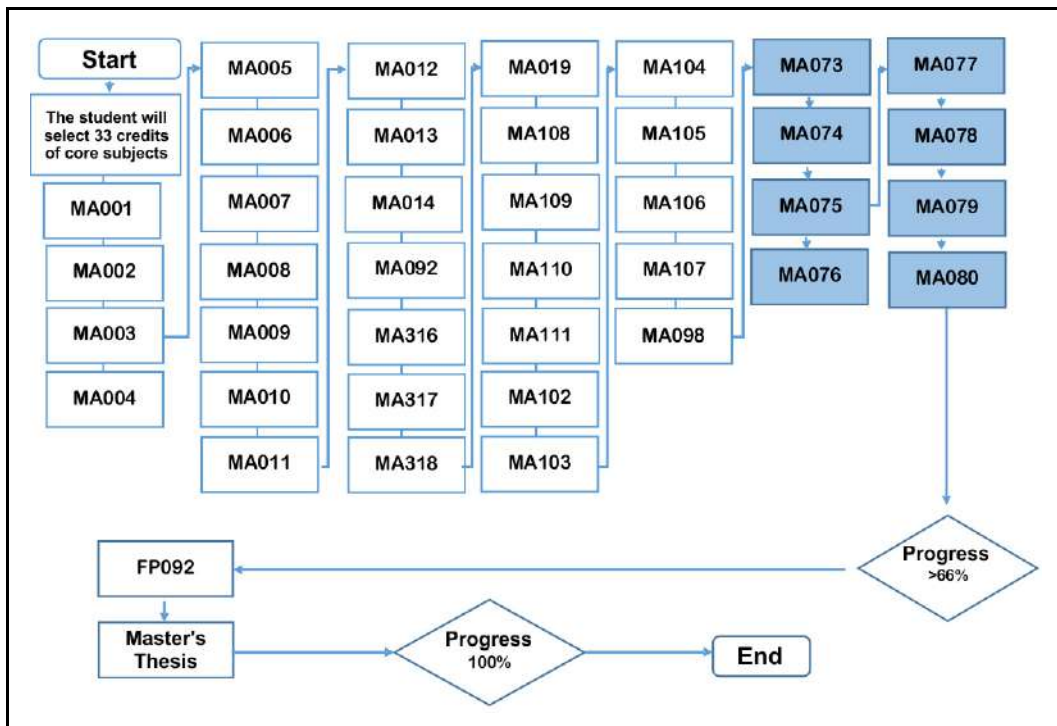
Start

The student will select 33 credits of core subjects

MA001
MA002
MA003
MA004

MA005
MA006
MA007
MA008
MA009
MA010
MA011

MA012
MA013
MA014
MA092
MA316
MA317
MA318

MA019
MA108
MA109
MA110
MA111
MA102
MA103

MA104
MA105
MA106
MA107
MA098

MA073
MA074
MA075
MA076

MA077
MA078
MA079
MA080

Progress >66%

FP092

Master's Thesis

Progress 100%

End